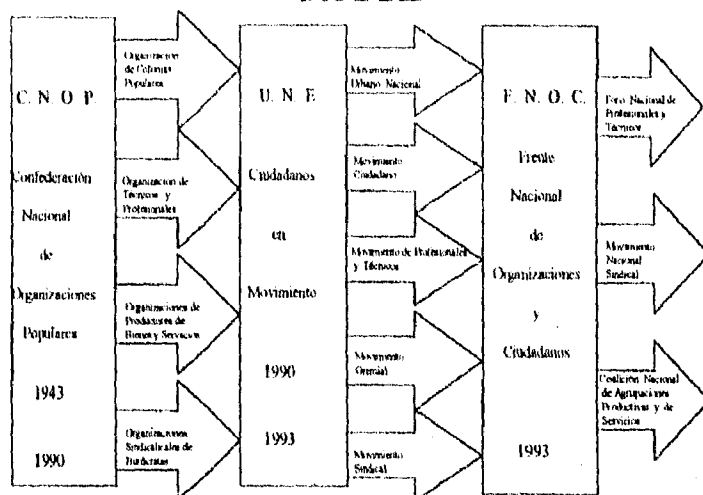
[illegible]

C. N. O. P.

Confederación Nacional de Organizaciones Populares

1943

1990

Organización de Colonias Populares

Organización de Técnicos y Profesionales

Organizaciones de Productores de Bienes y Servicios

Organizaciones Sindicalizadas de Burócratas

U. N. E.

Ciudadanos en Movimiento

1990

1993

Movimiento Urbano Nacional

Movimiento Ciudadano

Movimiento de Profesionales y Técnicos

Movimiento Gremial

Movimiento Sindical

F. N. O. C.

Frente Nacional de Organizaciones y Ciudadanos

1993

Foro Nacional de Profesionales y Técnicos

Movimiento Nacional Sindical

Coalición Nacional de Agrupaciones Productivas y de Servicios